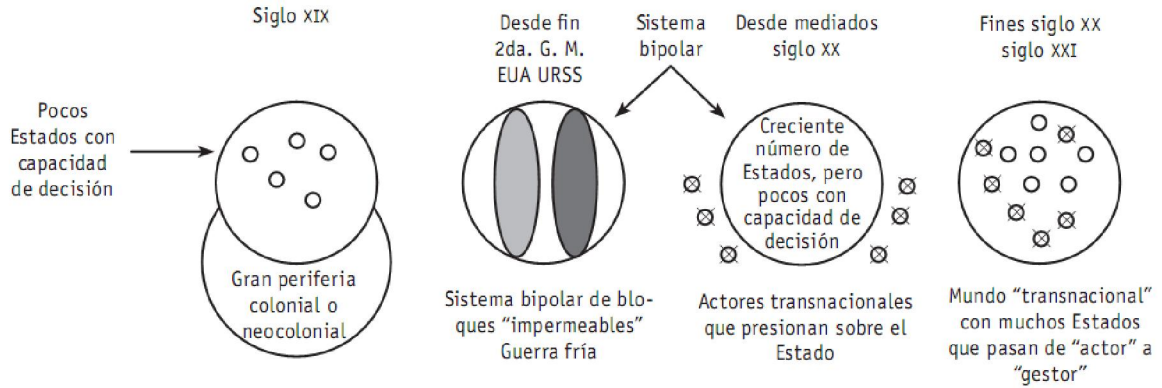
Siglo XIX

Pocos Estados con capacidad de decisión

Gran periferia colonial o neocolonial

Desde fin 2da. G. M. EUA URSS

Sistema bipolar

Desde mediados siglo XX

Fines siglo XX siglo XXI

Creciente número de Estados, pero pocos con capacidad de decisión

Sistema bipolar de bloques "impermeables" Guerra fría

Actores transnacionales que presionan sobre el Estado

Mundo "transnacional" con muchos Estados que pasan de "actor" a "gestor"